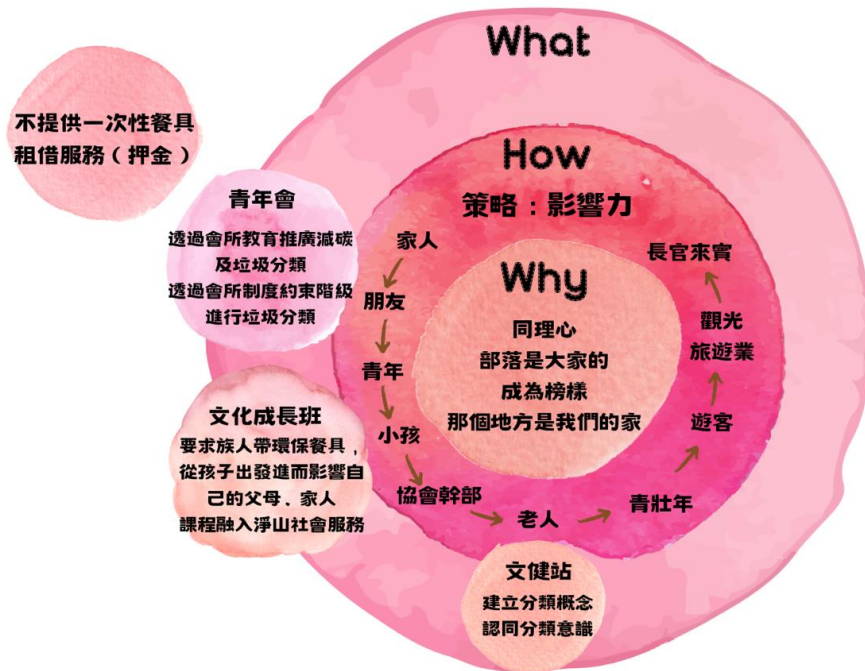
What

不提供一次性餐具
租借服務（押金）

青年會
透過會所教育推廣減碳
及垃圾分類
透過會所制度約束階級
進行垃圾分類

文化成長班
要求族人帶環保餐具，
從孩子出發進而影響自
己的父母、家人
課程融入淨山社會服務

How
策略：影響力

Why
同理心
部落是大家的
成為榜樣
那個地方是我們的家

家人
朋友
青年
小孩
協會幹部
老人
青壯年
遊客
觀光
旅遊業
長官來賓

文健站
建立分類概念
認同分類意識